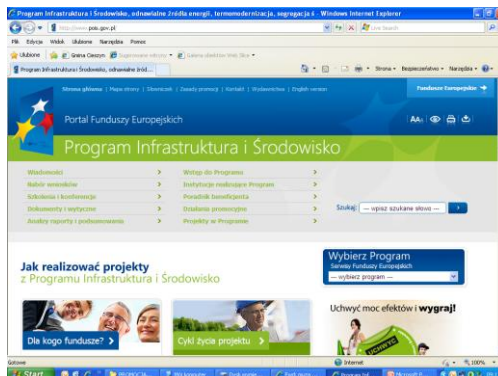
Program Infrastruktura i Środowisko, odnawialne źródła energii, termomodernizacja, segregacja ś - Windows Internet Explorer

http://www.pois.gov.pl

Live Search

Plik Edycja Widok Ulubione Narzędzia Pomoc

Ulubione Gmina Cieszyn Sugerowane witryny Galeria obiektów Web Slice

Program Infrastruktura i Środowisko, odnawialne źród...

Strona Bezpieczeństwo Narzędzia

Strona główna | Mapa strony | Słowniczek | Zasady promocji | Kontakt | Wydawnictwa | English version

Fundusze Europejskie

Portal Funduszy Europejskich

Program Infrastruktura i Środowisko

AA

Wiadomości
Nabór wniosków
Szkolenia i konferencje
Dokumenty i wytyczne
Analizy raporty i podsumowania

Wstęp do Programu
Instytucje rodzące Program
Poradnik beneficjenta
Działania promocyjne
Projekty w Programie

Szukaj: — wpisz szukane słowo —

Jak realizować projekty z Programu Infrastruktura i Środowisko

Wybierz Program
Serwisy Funduszy Europejskich
— wybierz program —

Uchwyć moc efektów i wygraj!

Dla kogo fundusze?

Cykl życia projektu

Gotowe

Internet

100%

Start